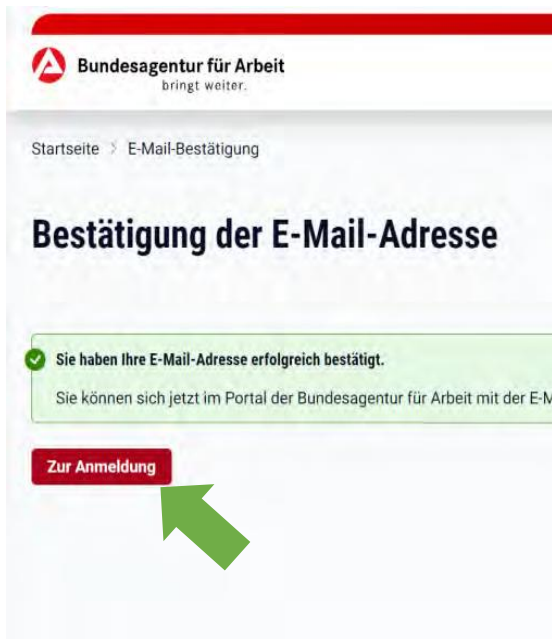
Bundesagentur für Arbeit
bringt weiter.

Startseite > E-Mail-Bestätigung

Bestätigung der E-Mail-Adresse

Sie haben Ihre E-Mail-Adresse erfolgreich bestätigt.

Sie können sich jetzt im Portal der Bundesagentur für Arbeit mit der E-M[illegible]

Zur Anmeldung